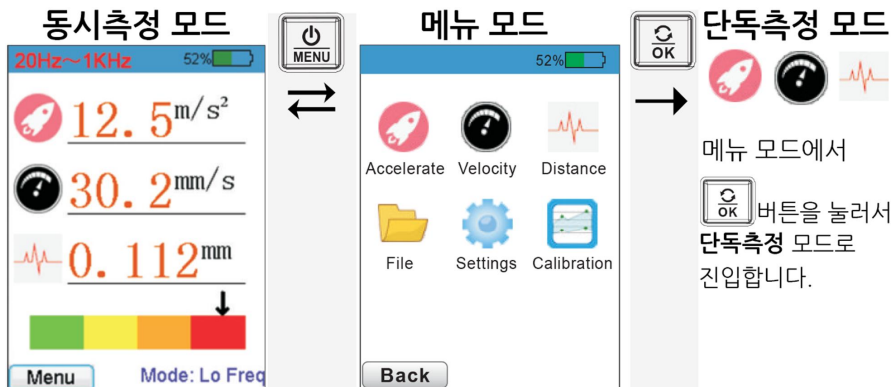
동시측정 모드

20Hz～1KHz 52%

12. 5 $m/s^2$

30. 2 mm/s

0. 112 mm

Menu Mode: Lo Freq

MENU

$\rightleftarrows$

메뉴 모드

52%

Accelerate Velocity Distance

File Settings Calibration

Back

OK

→

단독측정 모드

메뉴 모드에서

OK 버튼을 눌러서 **단독측정** 모드로 진입합니다.